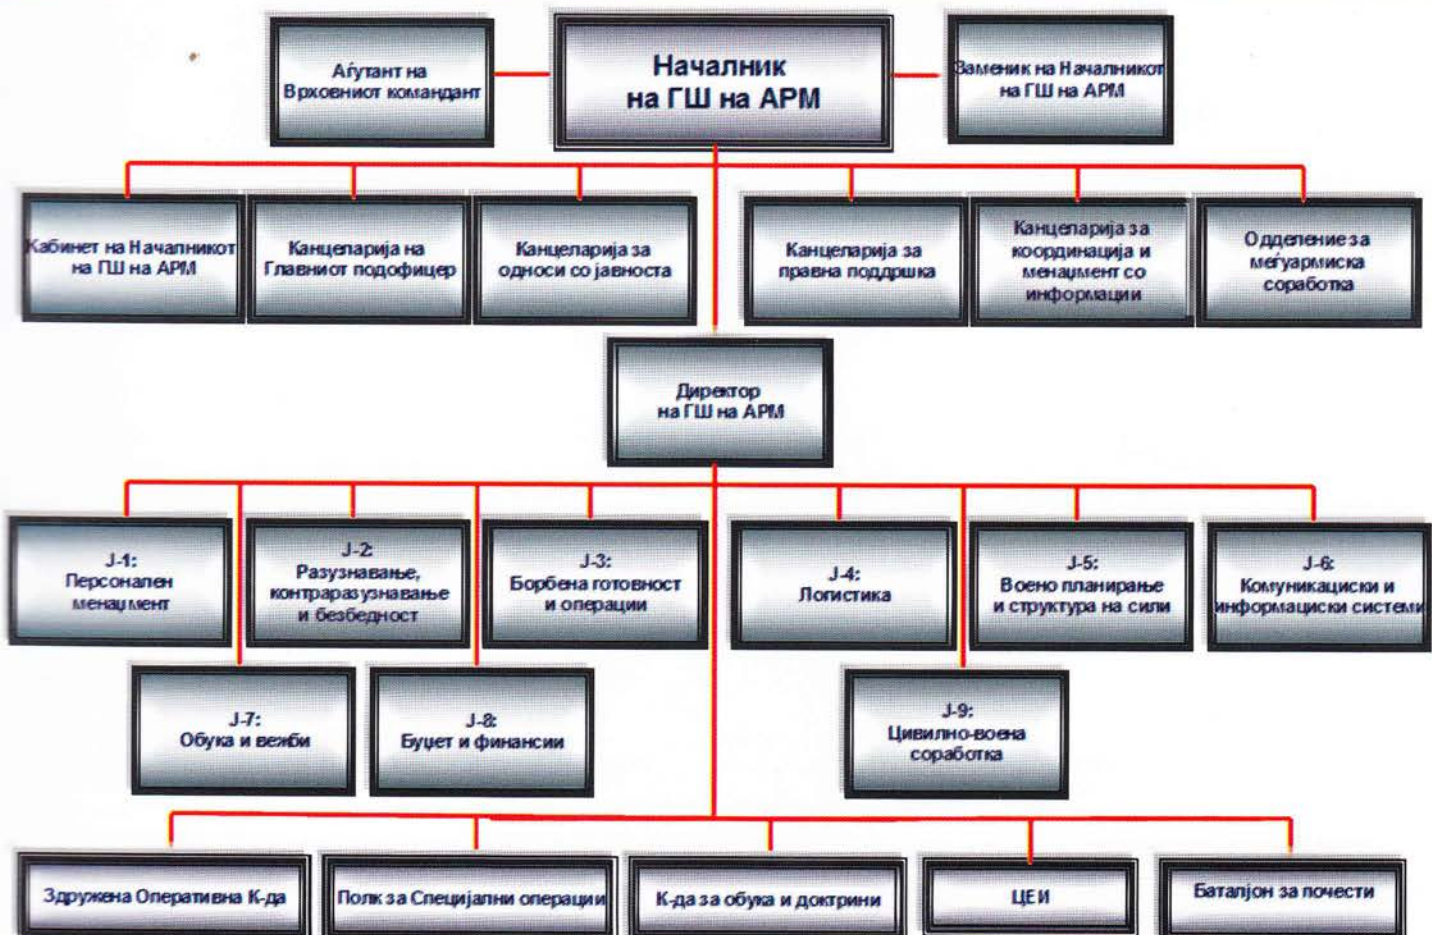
Аѓутант на Врховниот командант

Началник на ГШ на АРМ

Заменик на Началникот на ГШ на АРМ

Кабинет на Началникот на ГШ на АРМ

Канцеларија на Главниот подофицер

Канцеларија за односи со јавноста

Канцеларија за правна поддршка

Канцеларија за координација и менаџмент со информации

Одделение за меѓуармиска соработка

Директор на ГШ на АРМ

J-1: Персонален менаџмент

J-2: Разузнавање, контраразузнавање и безбедност

J-3: Борбена готовност и операции

J-4: Логистика

J-5: Воено планирање и структура на сили

J-6: Комуникациски и информациски системи

J-7: Обука и вежби

J-8: Буџет и финансии

J-9: Цивилно-воена соработка

Здружена Оперативна К-да

Полк за Специјални операции

К-да за обука и доктрини

ЦЕИ

Баталјон за почести